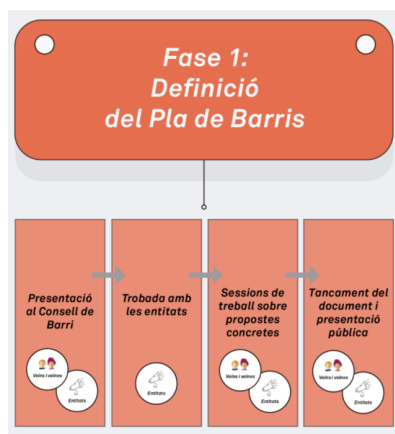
Fase 1:
Definició
del Pla de Barris

Presentació al Consell de Barri

Veïns i veïnes

Entitats

Trobada amb les entitats

Entitats

Sessions de treball sobre propostes concretes

Veïns i veïnes

Entitats

Tancament del document i presentació pública

Veïns i veïnes

Entitats